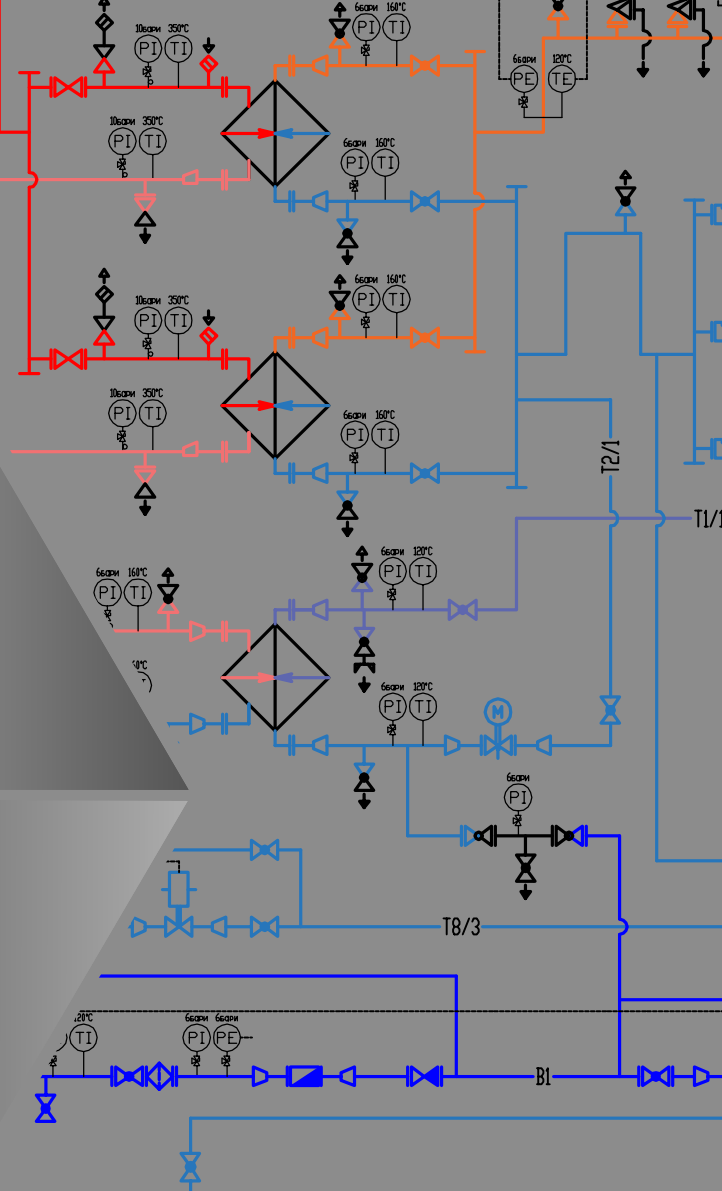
10бари 350°C
PI TI
6бари 160°C
PI TI
6бари 120°C
PE TE
10бари 350°C
PI TI
6бари 160°C
PI TI
10бари 350°C
PI TI
6бари 160°C
PI TI
10бари 350°C
PI TI
6бари 160°C
PI TI
T2/1
T1/1
6бари 160°C
PI TI
6бари 120°C
PI TI
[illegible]0°C
6бари 120°C
PI TI
M
6бари
PI
T8/3
120°C
TI
6бари 6бари
PI PE
B1